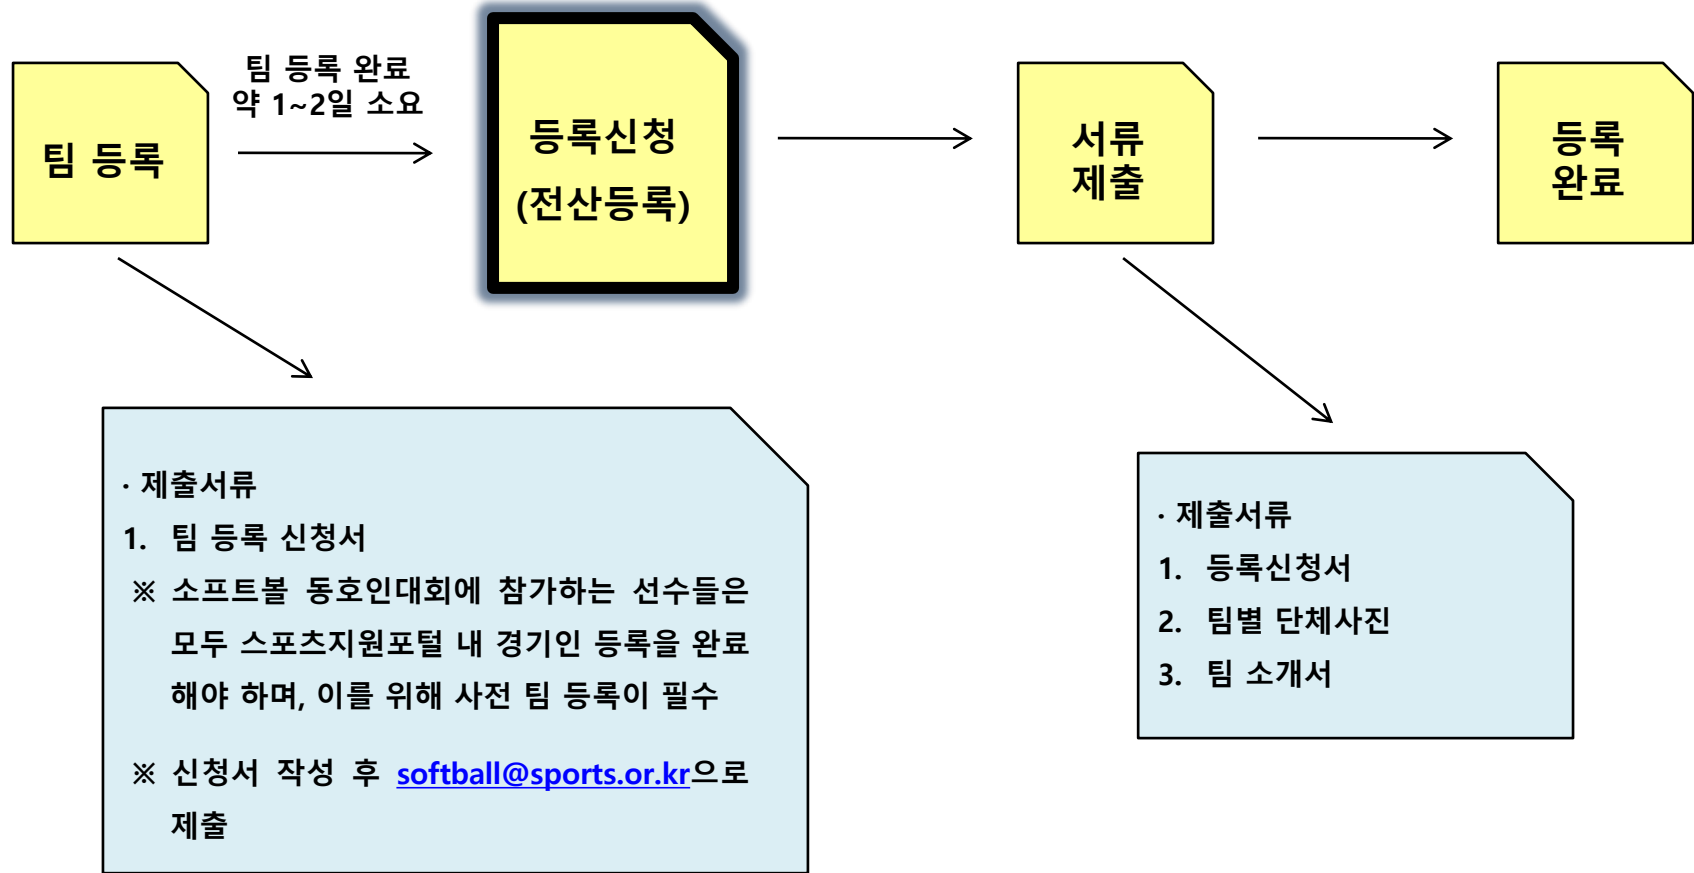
팀 등록

팀 등록 완료
약 1~2일 소요

등록신청
(전산등록)

서류
제출

등록
완료

· 제출서류
1. 팀 등록 신청서
※ 소프트볼 동호인대회에 참가하는 선수들은 모두 스포츠지원포털 내 경기인 등록을 완료해야 하며, 이를 위해 사전 팀 등록이 필수

※ 신청서 작성 후 softball@sports.or.kr으로 제출

· 제출서류
1. 등록신청서
2. 팀별 단체사진
3. 팀 소개서